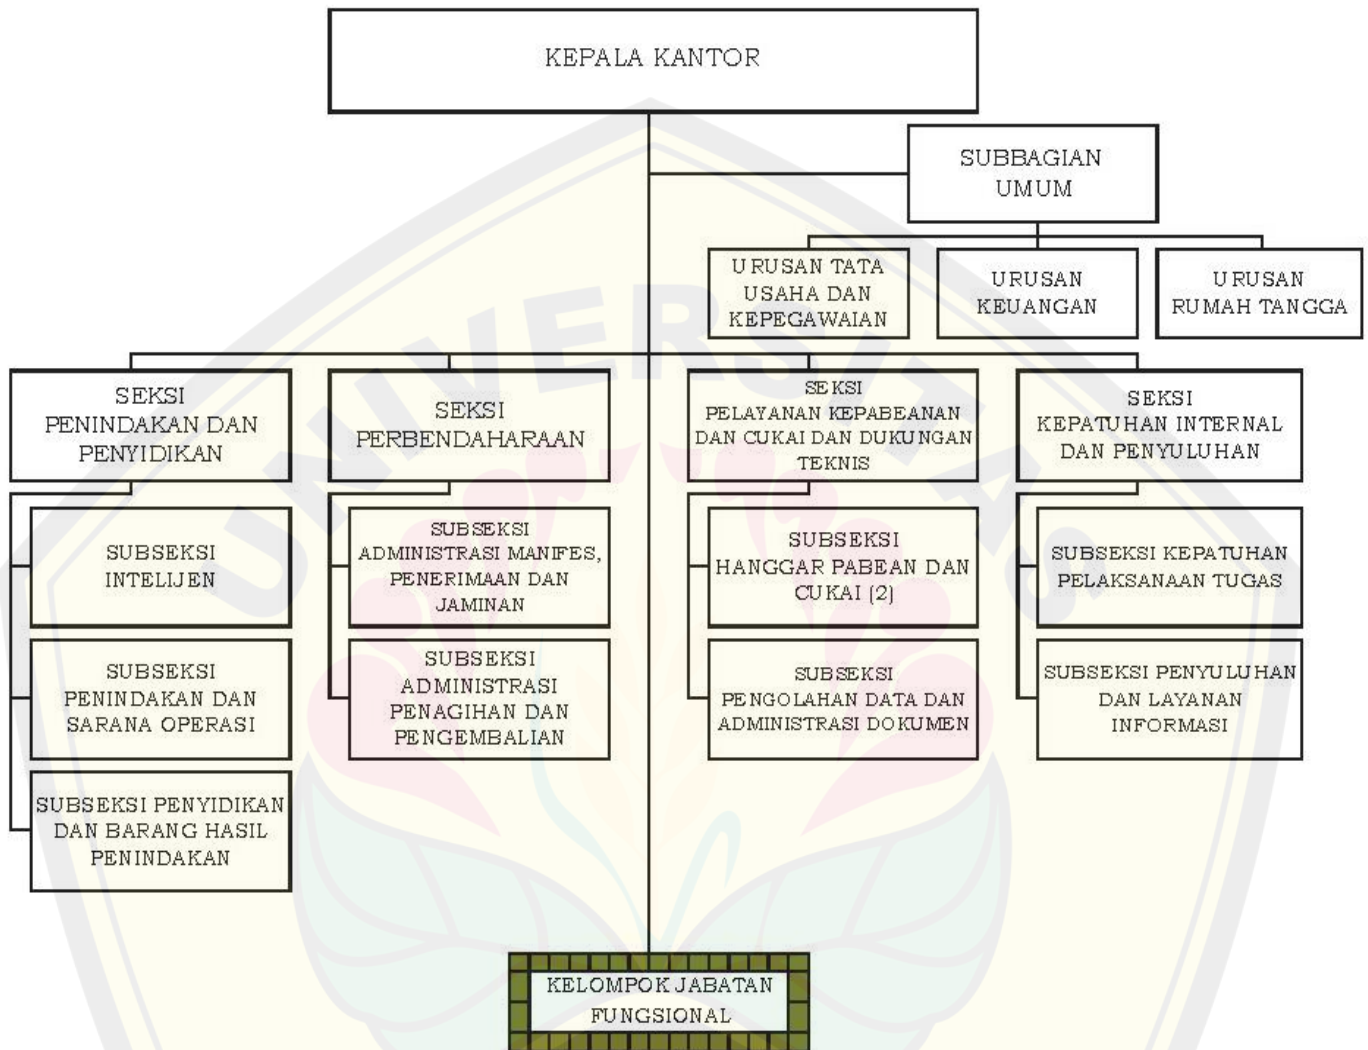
KEPALA KANTOR

SUBBAGIAN UMUM

URUSAN TATA USAHA DAN KEPEGAWAIAN

URUSAN KEUANGAN

URUSAN RUMAH TANGGA

SEKSI PENINDAKAN DAN PENYIDIKAN

SEKSI PERBENDAHARAAN

SEKSI PELAYANAN KEPABEANAN DAN CUKAI DAN DUKUNGAN TEKNIS

SEKSI KEPATUHAN INTERNAL DAN PENYULUHAN

SUBSEKSI INTELIJEN

SUBSEKSI PENINDAKAN DAN SARANA OPERASI

SUBSEKSI PENYIDIKAN DAN BARANG HASIL PENINDAKAN

SUBSEKSI ADMINISTRASI MANIFES, PENERIMAAN DAN JAMINAN

SUBSEKSI ADMINISTRASI PENAGIHAN DAN PENGEMBALIAN

SUBSEKSI HANGGAR PABEAN DAN CUKAI (2)

SUBSEKSI PENGOLAHAN DATA DAN ADMINISTRASI DOKUMEN

SUBSEKSI KEPATUHAN PELAKSANAAN TUGAS

SUBSEKSI PENYULUHAN DAN LAYANAN INFORMASI

KELOMPOK JABATAN FUNGSIONAL